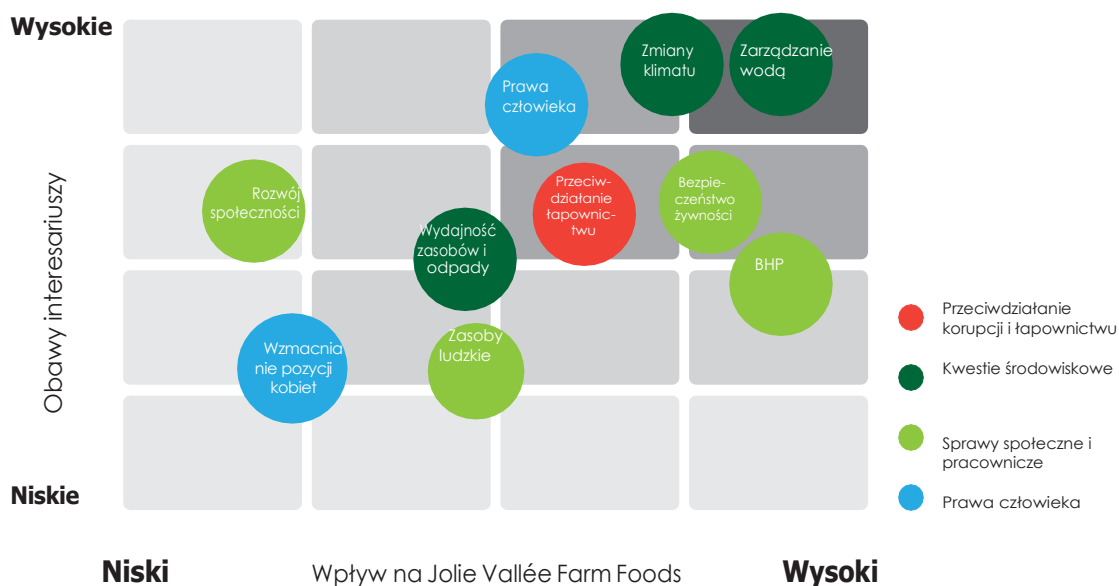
Wysokie

Obawy interesariuszy

Niskie

Zmiany klimatu

Zarządzanie wodą

Prawa człowieka

Rozwój społeczności

Przeciw-działanie łapownic-twu

Bezpie-czeństwo żywności

Wydajność zasobów i odpady

BHP

Wzmacnianie pozycji kobiet

Zasoby ludzkie

Przeciwdziałanie korupcji i łapownictwu

Kwestie środowiskowe

Sprawy społeczne i pracownicze

Prawa człowieka

Niski

Wpływ na Jolie Vallée Farm Foods

Wysoki